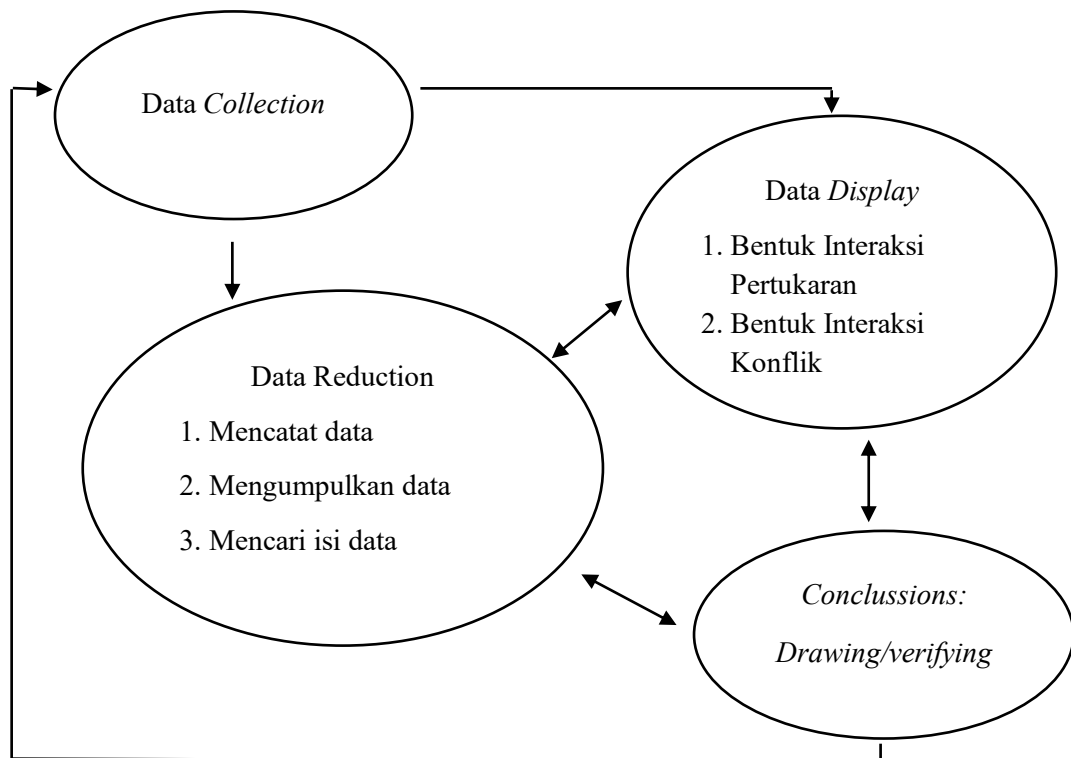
Data *Collection*

Data *Display*

1. Bentuk Interaksi Pertukaran
2. Bentuk Interaksi Konflik

Data Reduction

1. Mencatat data
2. Mengumpulkan data
3. Mencari isi data

*Conclussions: Drawing/verifying*